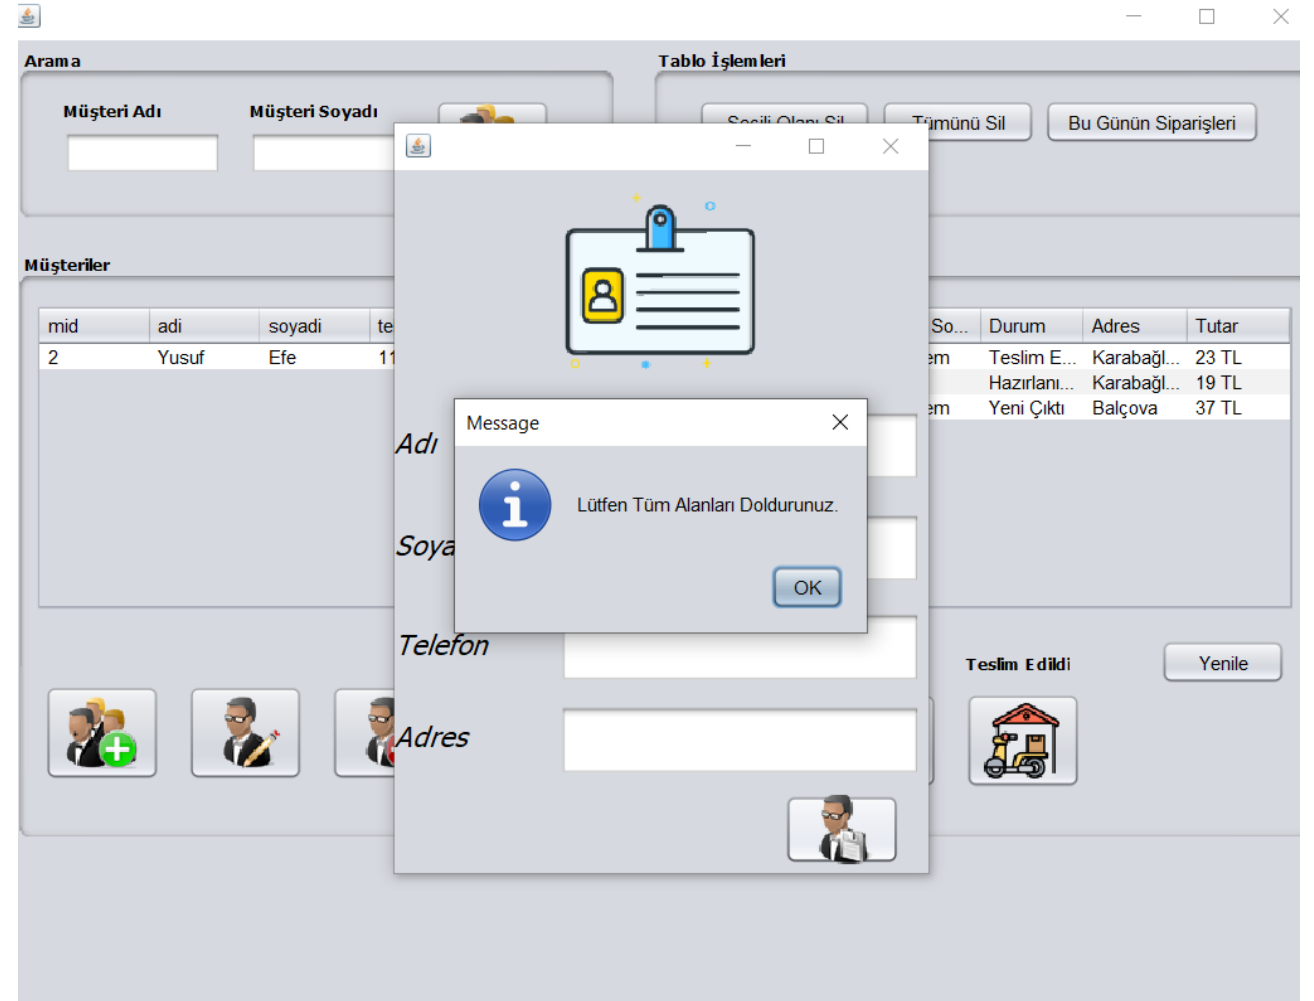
Arama

Müşteri Adı

Müşteri Soyadı

Tablo İşlemleri

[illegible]

Tümünü Sil

Bu Günün Siparişleri

Müşteriler

| mid | adi | soyadi | te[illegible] |
|---|---|---|---|
| 2 | Yusuf | Efe | 11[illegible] |

| So... | Durum | Adres | Tutar |
|---|---|---|---|
| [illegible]em | Teslim E... | Karabağl... | 23 TL |
| | Hazırlanı... | Karabağl... | 19 TL |
| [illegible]em | Yeni Çıktı | Balçova | 37 TL |

Adı

Soya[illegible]

Telefon

Adres

Message

Lütfen Tüm Alanları Doldurunuz.

OK

Teslim Edildi

Yenile